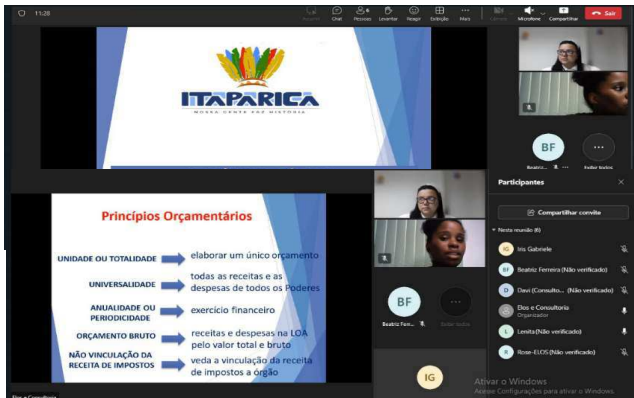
11:28

Chat Pessoas Levantar Reagir Exibição Mais Câmera Microfone Compartilhar Sair

ITAPARICA
NOSSA GENTE FAZ HISTÓRIA

BF
Beatriz ... Exibir todos

Participantes

Compartilhar convite

Nesta reunião (6)

IG Iris Gabriele
BF Beatriz Ferreira (Não verificado)
D Davi (Consulto... (Não verificado)
Elos e Consultoria Organizador
L Lenita (Não verificado)
R Rose-ELOS (Não verificado)

Princípios Orçamentários

UNIDADE OU TOTALIDADE → elaborar um único orçamento

UNIVERSALIDADE → todas as receitas e as despesas de todos os Poderes

ANUALIDADE OU PERIODICIDADE → exercício financeiro

ORÇAMENTO BRUTO → receitas e despesas na LOA pelo valor total e bruto

NÃO VINCULAÇÃO DA RECEITA DE IMPOSTOS → veda a vinculação da receita de impostos a órgão

BF
Beatriz Fe... Exibir todos

IG

Ativar o Windows
Acesse Configurações para ativar o Windows.

Elos e Consultoria